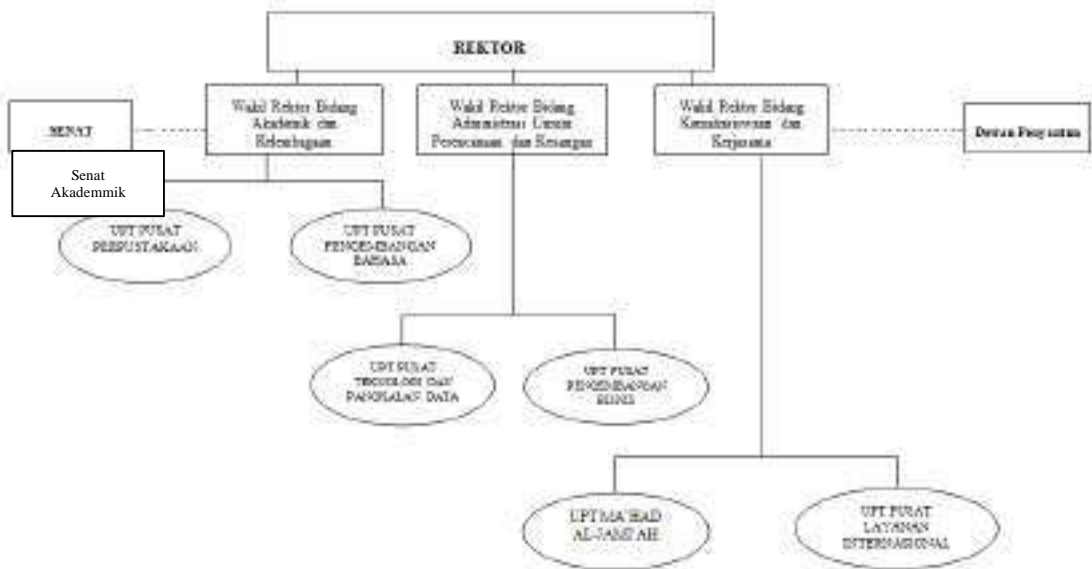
REKTOR

SENAT

Senat Akademmik

Wakil Rektor Bidang Akademik dan Kelembagaan

Wakil Rektor Bidang Administrasi Umum Perencanaan dan Keuangan

Wakil Rektor Bidang Kemahasiswaan dan Kerjasama

Dewan Penyantun

UPT PUSAT PERPUSTAKAAN

UPT PUSAT PENGEMBANGAN BAHASA

UPT PUSAT TEKNOLOGI DAN PANGKALAN DATA

UPT PUSAT PENGEMBANGAN BISNIS

UPT MA'HAD AL-JAMI'AH

UPT PUSAT LAYANAN INTERNASIONAL